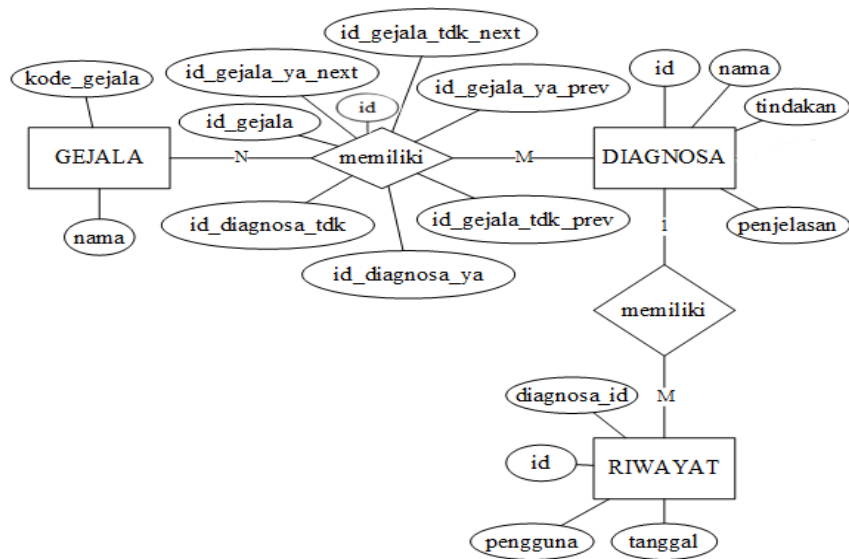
kode_gejala

GEJALA

nama

id_gejala_ya_next

id_gejala_tdk_next

id

id_gejala_ya_prev

id_gejala

N

memiliki

M

id_diagnosa_tdk

id_gejala_tdk_prev

id_diagnosa_ya

id

nama

tindakan

DIAGNOSA

penjelasan

1

memiliki

M

diagnosa_id

id

RIWAYAT

pengguna

tanggal